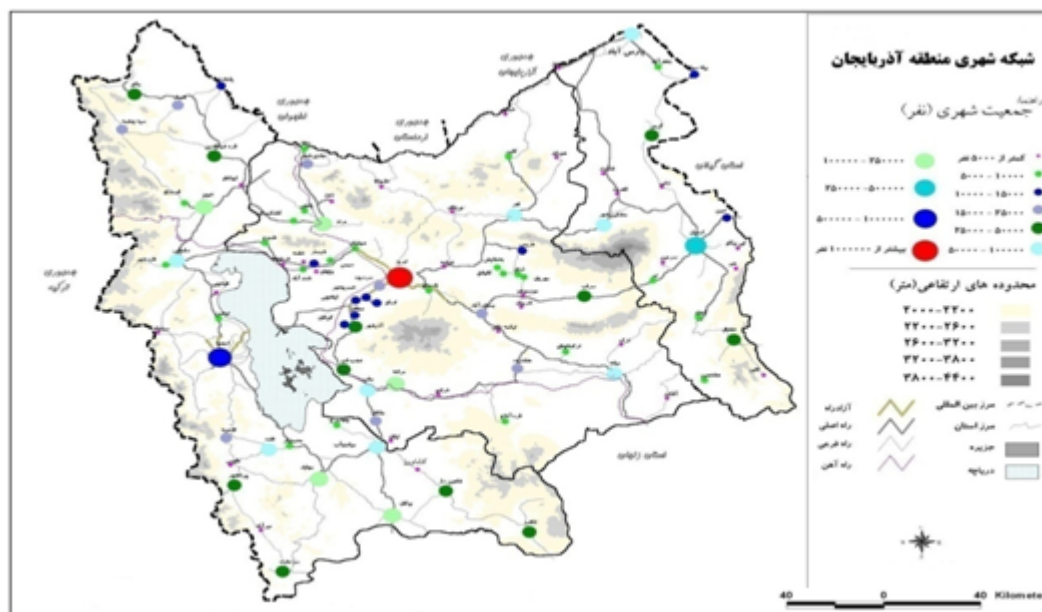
شبکه شهری منطقه آذربایجان

راهنما
جمعیت شهری (نفر)

کمتر از ۵۰۰۰ نفر
۵۰۰۰ - ۱۰۰۰۰
۱۰۰۰۰ - ۱۵۰۰۰
۱۵۰۰۰ - ۲۵۰۰۰
۲۵۰۰۰ - ۵۰۰۰۰
۵۰۰۰۰ - ۱۰۰۰۰۰
۲۵۰۰۰۰ - ۱۰۰۰۰۰
۲۵۰۰۰۰ - ۵۰۰۰۰۰
۵۰۰۰۰۰ - ۱۰۰۰۰۰۰
بیشتر از ۱۰۰۰۰۰۰ نفر

محدوده های ارتفاعی(متر)
۲۰۰۰-۲۲۰۰
۲۲۰۰-۲۶۰۰
۲۶۰۰-۳۲۰۰
۳۲۰۰-۳۸۰۰
۳۸۰۰-۴۴۰۰

مرز بین المللی
آزادراه
مرز استان
راه اصلی
جزیره
راه فرعی
دریاچه
راه آهن

کشور ترکیه
کشور نخجوان
کشور ارمنستان
کشور آذربایجان
استان اردبیل
استان گیلان
استان زنجان

40 0 40 Kilometers